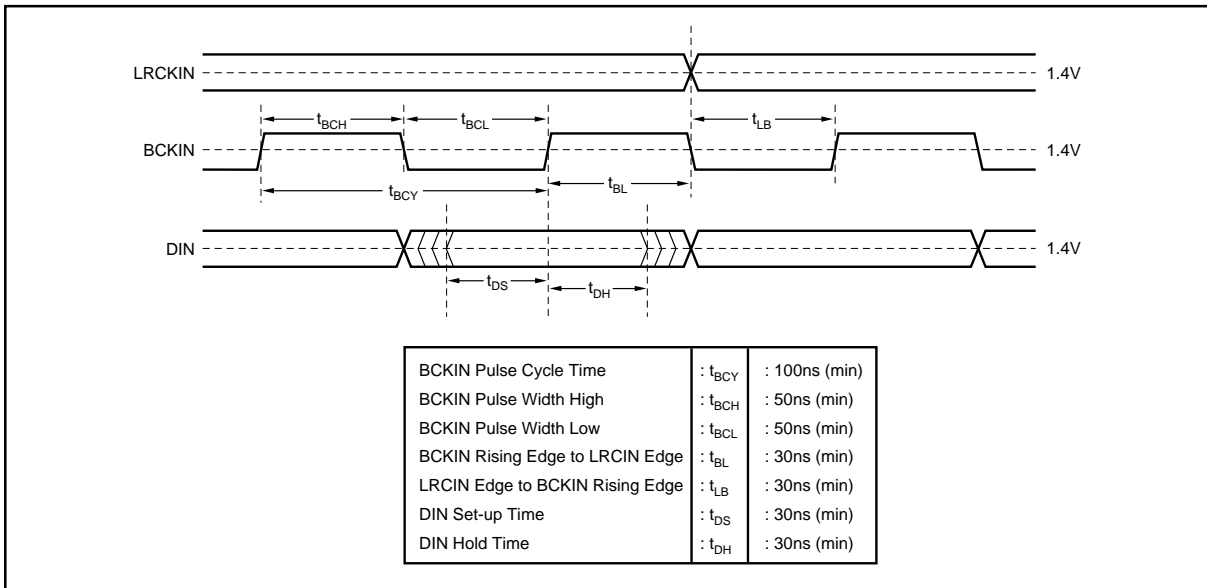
LRCKIN

1.4V

$t_{BCH}$

$t_{BCL}$

$t_{LB}$

BCKIN

1.4V

$t_{BCY}$

$t_{BL}$

DIN

1.4V

$t_{DS}$

$t_{DH}$

| | | |
|---|---|---|
| BCKIN Pulse Cycle Time | : $t_{BCY}$ | : 100ns (min) |
| BCKIN Pulse Width High | : $t_{BCH}$ | : 50ns (min) |
| BCKIN Pulse Width Low | : $t_{BCL}$ | : 50ns (min) |
| BCKIN Rising Edge to LRCIN Edge | : $t_{BL}$ | : 30ns (min) |
| LRCIN Edge to BCKIN Rising Edge | : $t_{LB}$ | : 30ns (min) |
| DIN Set-up Time | : $t_{DS}$ | : 30ns (min) |
| DIN Hold Time | : $t_{DH}$ | : 30ns (min) |